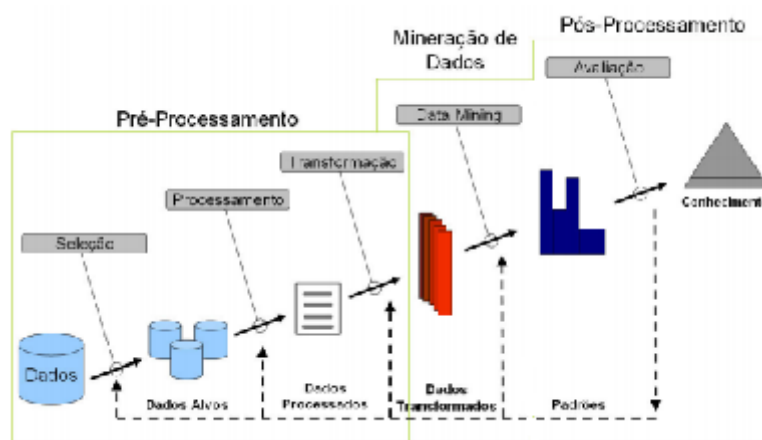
Pós-Processamento

Mineração de Dados

Avaliação

Pré-Processamento

Data Mining

Transformação

Processamento

Seleção

Conhecimento

Dados

Dados Alvos

Dados Processados

Dados Transformados

Padrões